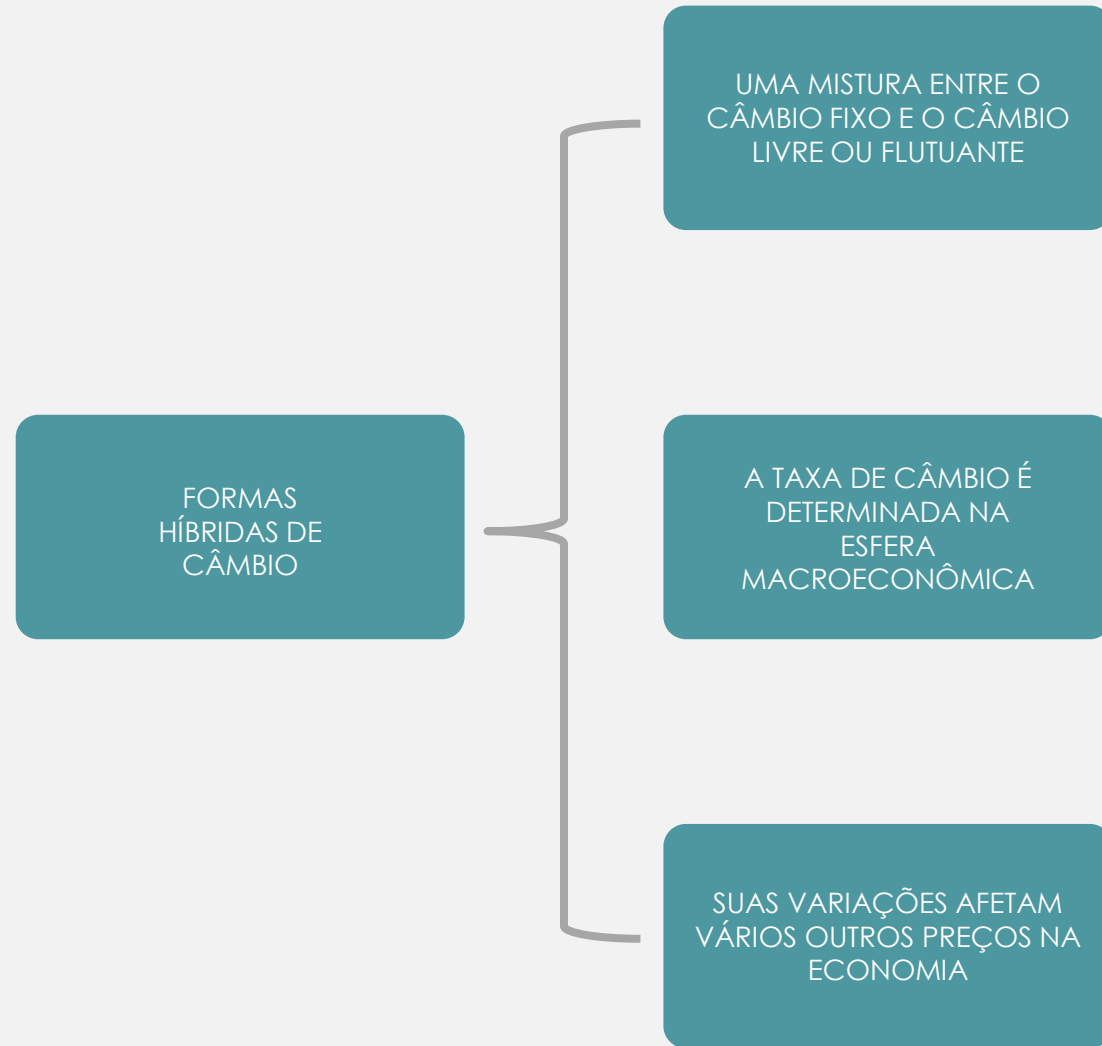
FORMAS HÍBRIDAS DE CÂMBIO

UMA MISTURA ENTRE O CÂMBIO FIXO E O CÂMBIO LIVRE OU FLUTUANTE

A TAXA DE CÂMBIO É DETERMINADA NA ESFERA MACROECONÔMICA

SUAS VARIAÇÕES AFETAM VÁRIOS OUTROS PREÇOS NA ECONOMIA